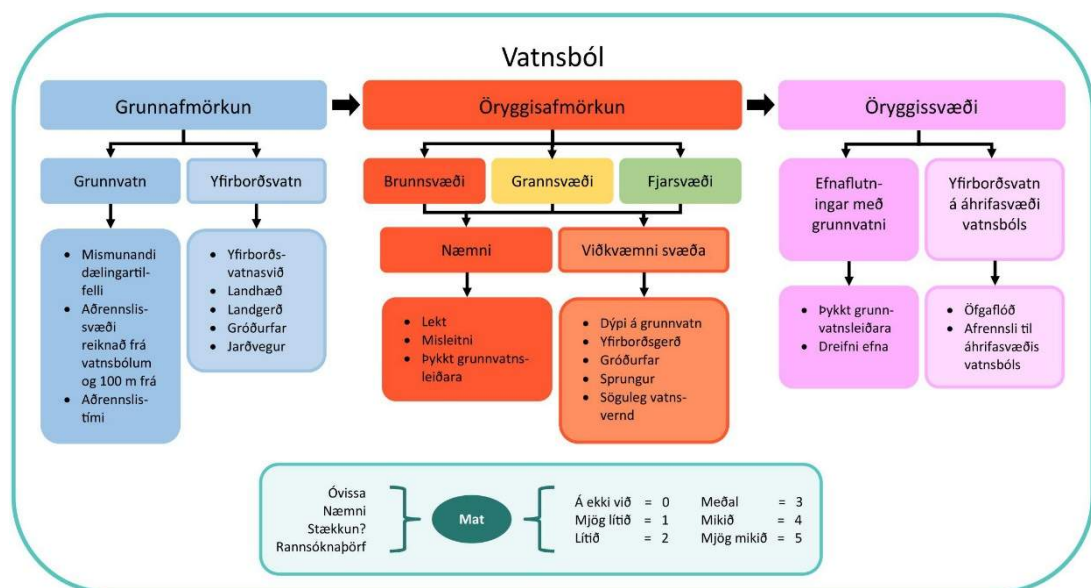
Vatnsból

Grunnafmörkun

Grunnvatn

- Mismunandi dælingartilfelli
- Aðrennslissvæði reiknað frá vatnsbólum og 100 m frá
- Aðrennslistími

Yfirborðsvatn

- Yfirborðsvatnasvið
- Landhæð
- Landgerð
- Gróðurfar
- Jarðvegur

Öryggisafmörkun

Brunnsvæði

Grannsvæði

Fjarsvæði

Næmni

- Lekt
- Misleitni
- Þykkt grunnvatnsleiðara

Viðkvæmni svæða

- Dýpi á grunnvatn
- Yfirborðsgerð
- Gróðurfar
- Sprungur
- Söguleg vatnsvernd

Öryggissvæði

Efnaflutningar með grunnvatni

- Þykkt grunnvatnsleiðara
- Dreifni efna

Yfirborðsvatn á áhrifasvæði vatnsbóls

- Öfgaflóð
- Afrennsli til áhrifasvæðis vatnsbóls

Óvissa
Næmni
Stækkun?
Rannsóknaþörf

Mat

| | | | |
|---|---|---|---|
| Á ekki við | = 0 | Meðal | = 3 |
| Mjög lítið | = 1 | Mikið | = 4 |
| Lítið | = 2 | Mjög mikið | = 5 |